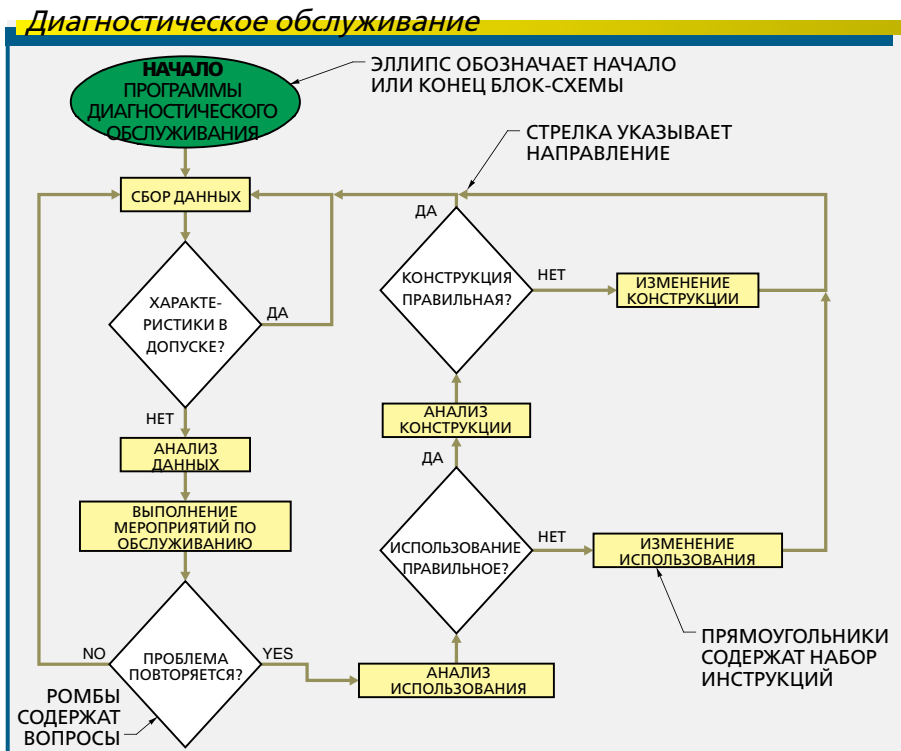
Диагностическое обслуживание

НАЧАЛО ПРОГРАММЫ ДИАГНОСТИЧЕСКОГО ОБСЛУЖИВАНИЯ

ЭЛЛИПС ОБОЗНАЧАЕТ НАЧАЛО ИЛИ КОНЕЦ БЛОК-СХЕМЫ

СТРЕЛКА УКАЗЫВАЕТ НАПРАВЛЕНИЕ

СБОР ДАННЫХ

ХАРАКТЕРИСТИКИ В ДОПУСКЕ?

ДА

НЕТ

АНАЛИЗ ДАННЫХ

ВЫПОЛНЕНИЕ МЕРОПРИЯТИЙ ПО ОБСЛУЖИВАНИЮ

ПРОБЛЕМА ПОВТОРЯЕТСЯ?

NO

YES

АНАЛИЗ ИСПОЛЬЗОВАНИЯ

ИСПОЛЬЗОВАНИЕ ПРАВИЛЬНОЕ?

НЕТ

ИЗМЕНЕНИЕ ИСПОЛЬЗОВАНИЯ

ДА

АНАЛИЗ КОНСТРУКЦИИ

КОНСТРУКЦИЯ ПРАВИЛЬНАЯ?

НЕТ

ИЗМЕНЕНИЕ КОНСТРУКЦИИ

ДА

ПРЯМОУГОЛЬНИКИ СОДЕРЖАТ НАБОР ИНСТРУКЦИЙ

РОМБЫ СОДЕРЖАТ ВОПРОСЫ